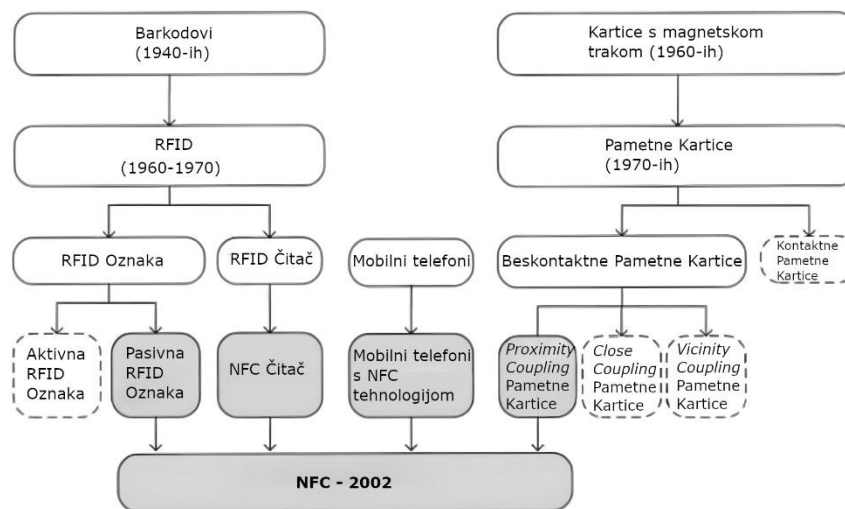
Barkodovi
(1940-ih)

RFID
(1960-1970)

RFID Oznaka

RFID Čitač

Aktivna RFID Oznaka

Pasivna RFID Oznaka

NFC Čitač

Mobilni telefoni

Mobilni telefoni s NFC tehnologijom

Kartice s magnetskom trakom (1960-ih)

Pametne Kartice
(1970-ih)

Beskontaktne Pametne Kartice

Kontaktne Pametne Kartice

Proximity Coupling Pametne Kartice

Close Coupling Pametne Kartice

Vicinity Coupling Pametne Kartice

NFC - 2002